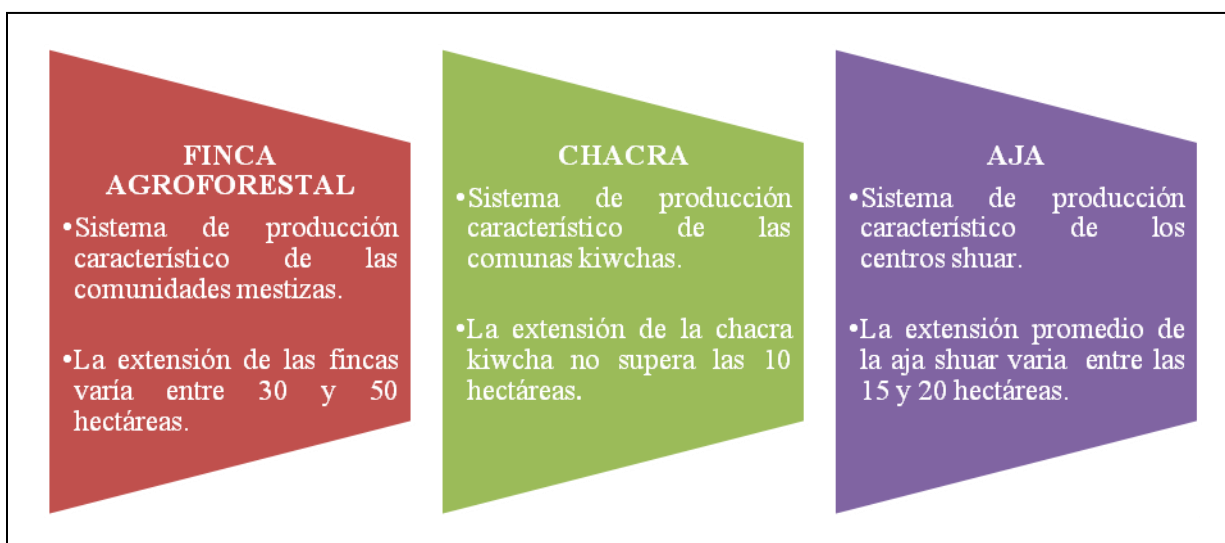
FINCA AGROFORESTAL

•Sistema de producción característico de las comunidades mestizas.

•La extensión de las fincas varía entre 30 y 50 hectáreas.

CHACRA

•Sistema de producción característico de las comunas kiwchas.

•La extensión de la chacra kiwcha no supera las 10 hectáreas.

AJA

•Sistema de producción característico de los centros shuar.

•La extensión promedio de la aja shuar varia entre las 15 y 20 hectáreas.